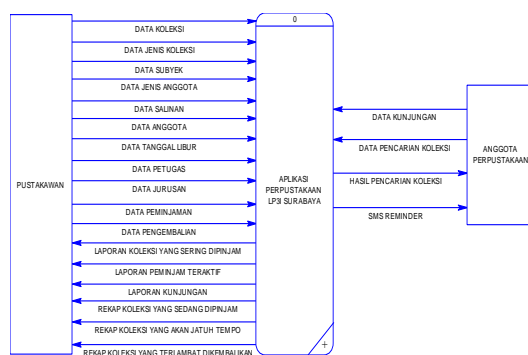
PUSTAKAWAN

DATA KOLEKSI
DATA JENIS KOLEKSI
DATA SUBYEK
DATA JENIS ANGGOTA
DATA SALINAN
DATA ANGGOTA
DATA TANGGAL LIBUR
DATA PETUGAS
DATA JURUSAN
DATA PEMINJAMAN
DATA PENGEMBALIAN
LAPORAN KOLEKSI YANG SERING DIPINJAM
LAPORAN PEMINJAM TERAKTIF
LAPORAN KUNJUNGAN
REKAP KOLEKSI YANG SEDANG DIPINJAM
REKAP KOLEKSI YANG AKAN JATUH TEMPO
REKAP KOLEKSI YANG TERLAMBAT DIKEMBALIKAN

0

APLIKASI PERPUSTAKAAN LP3I SURABAYA

+

DATA KUNJUNGAN
DATA PENCARIAN KOLEKSI
HASIL PENCARIAN KOLEKSI
SMS REMINDER

ANGGOTA PERPUSTAKAAN